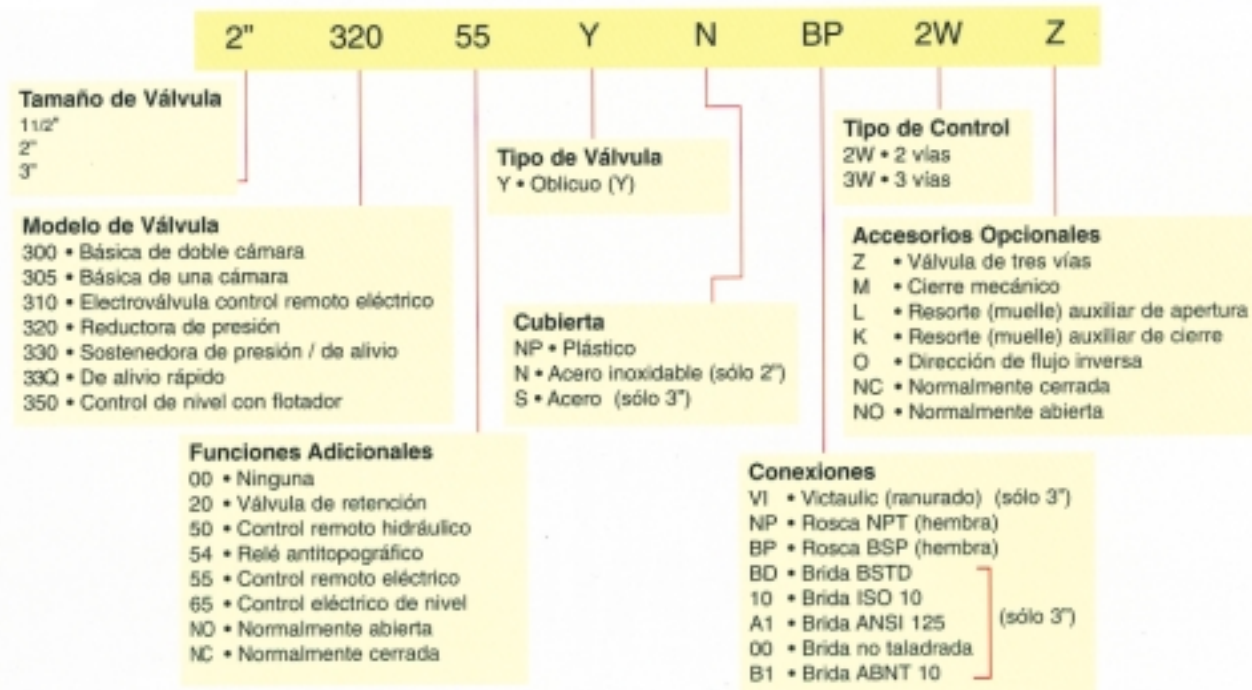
2" 320 55 Y N BP 2W Z

Tamaño de Válvula
11/2"
2"
3"

Modelo de Válvula
300 • Básica de doble cámara
305 • Básica de una cámara
310 • Electroválvula control remoto eléctrico
320 • Reductora de presión
330 • Sostenedora de presión / de alivio
33Q • De alivio rápido
350 • Control de nivel con flotador

Funciones Adicionales
00 • Ninguna
20 • Válvula de retención
50 • Control remoto hidráulico
54 • Relé antitopográfico
55 • Control remoto eléctrico
65 • Control eléctrico de nivel
NO • Normalmente abierta
NC • Normalmente cerrada

Tipo de Válvula
Y • Oblicuo (Y)

Cubierta
NP • Plástico
N • Acero inoxidable (sólo 2")
S • Acero (sólo 3")

Tipo de Control
2W • 2 vías
3W • 3 vías

Accesorios Opcionales
Z • Válvula de tres vías
M • Cierre mecánico
L • Resorte (muelle) auxiliar de apertura
K • Resorte (muelle) auxiliar de cierre
O • Dirección de flujo inversa
NC • Normalmente cerrada
NO • Normalmente abierta

Conexiones
VI • Victaulic (ranurado) (sólo 3")
NP • Rosca NPT (hembra)
BP • Rosca BSP (hembra)
BD • Brida BSTD
10 • Brida ISO 10
A1 • Brida ANSI 125
00 • Brida no taladrada
B1 • Brida ABNT 10
(sólo 3")